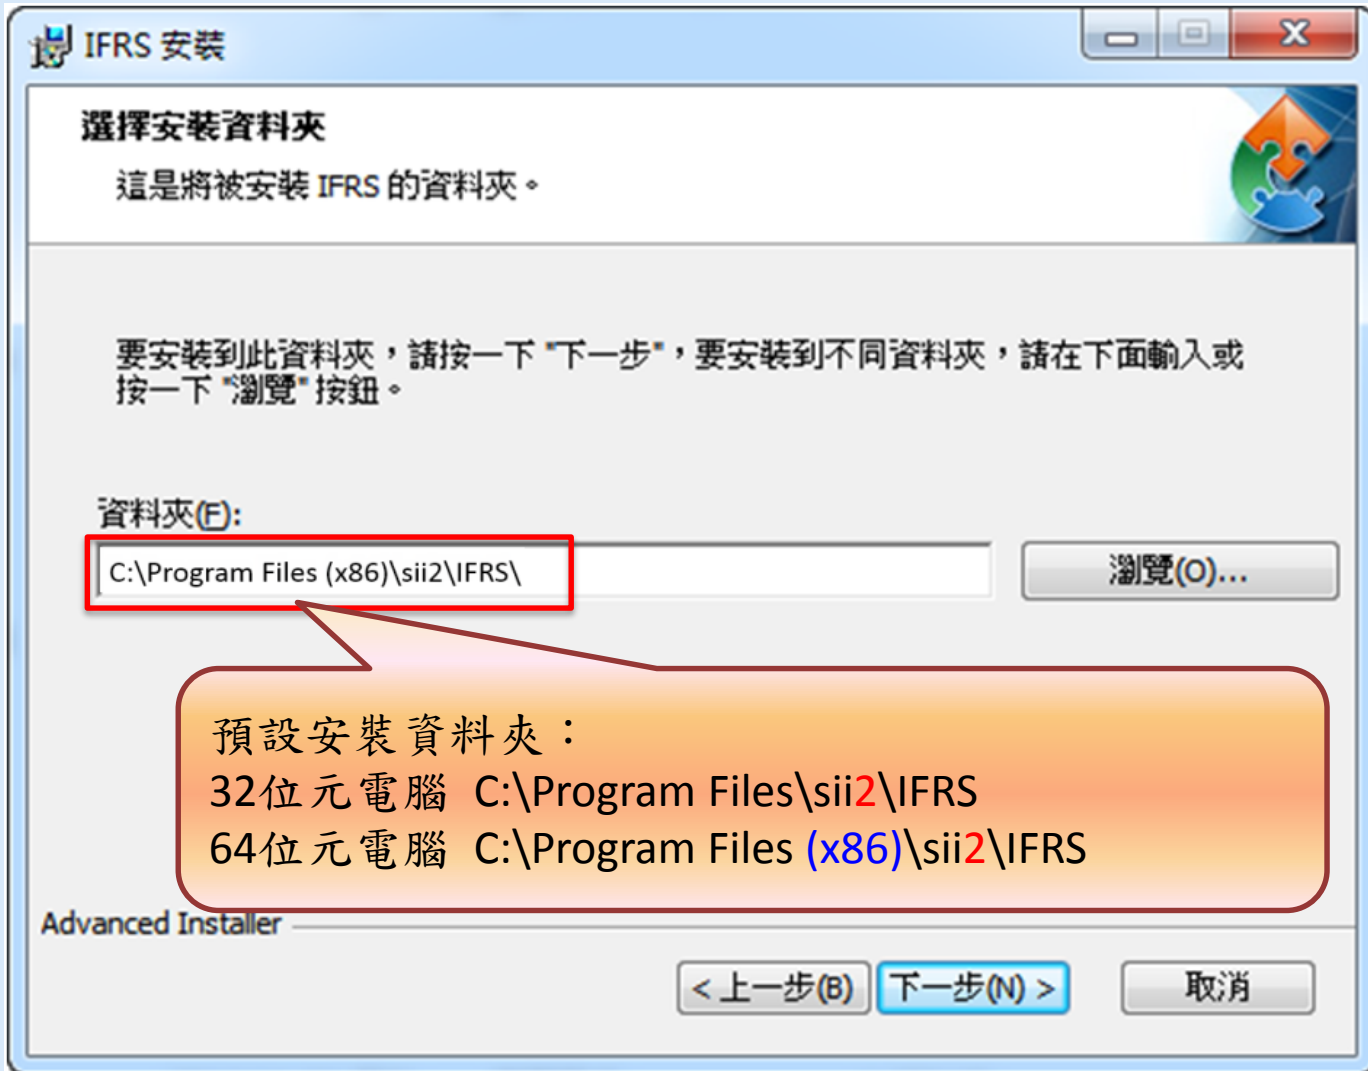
IFRS 安裝

選擇安裝資料夾

這是將被安裝 IFRS 的資料夾。

要安裝到此資料夾，請按一下 "下一步"，要安裝到不同資料夾，請在下面輸入或按一下 "瀏覽" 按鈕。

資料夾(F):

C:\Program Files (x86)\sii2\IFRS\

瀏覽(O)...

預設安裝資料夾：
32位元電腦 C:\Program Files\sii2\IFRS
64位元電腦 C:\Program Files (x86)\sii2\IFRS

Advanced Installer

< 上一步(B)

下一步(N) >

取消